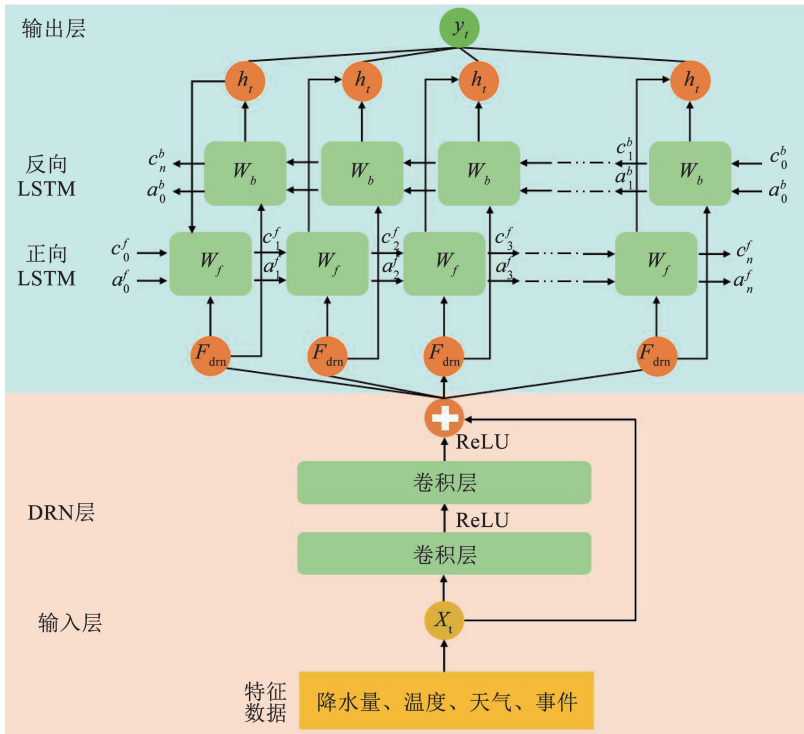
输出层

$y_t$

$h_t$ $h_t$ $h_t$ $h_t$

反向 LSTM

$c_n^b$ $a_0^b$ $W_b$ $W_b$ $W_b$ $c_1^b$ $a_1^b$ $W_b$ $c_0^b$ $a_0^b$

正向 LSTM

$c_0^f$ $a_0^f$ $W_f$ $c_1^f$ $a_1^f$ $W_f$ $c_2^f$ $a_2^f$ $W_f$ $c_3^f$ $a_3^f$ $W_f$ $c_n^f$ $a_n^f$

$F_{\text{drn}}$ $F_{\text{drn}}$ $F_{\text{drn}}$ $F_{\text{drn}}$

ReLU

卷积层

DRN层

ReLU

卷积层

输入层

$X_t$

特征数据

降水量、温度、天气、事件